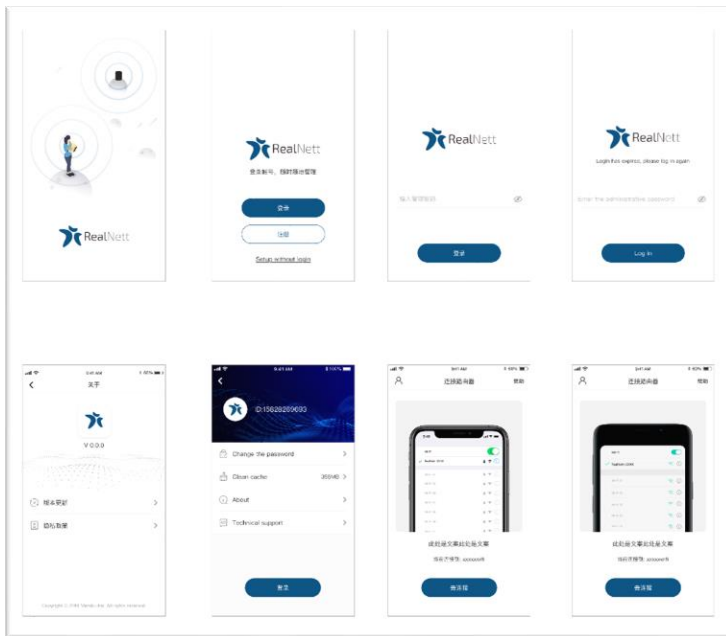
RealNett

RealNett
登录帐号，随时随地管理
登录
注册
Setup without login

RealNett
输入管理密码
登录

RealNett
Login has expired, please log in again
Enter the administrative password
Log in

9:41 AM
关于
V 0.0.0
版本更新
隐私政策
Copyright © 2019 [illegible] All rights reserved

9:41 AM
ID:15828289093
Change the password
Clean cache 356MB
About
Technical support
登出

9:41 AM
连接路由器
帮助
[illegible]
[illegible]
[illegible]

9:41 AM
连接路由器
帮助
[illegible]
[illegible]
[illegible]